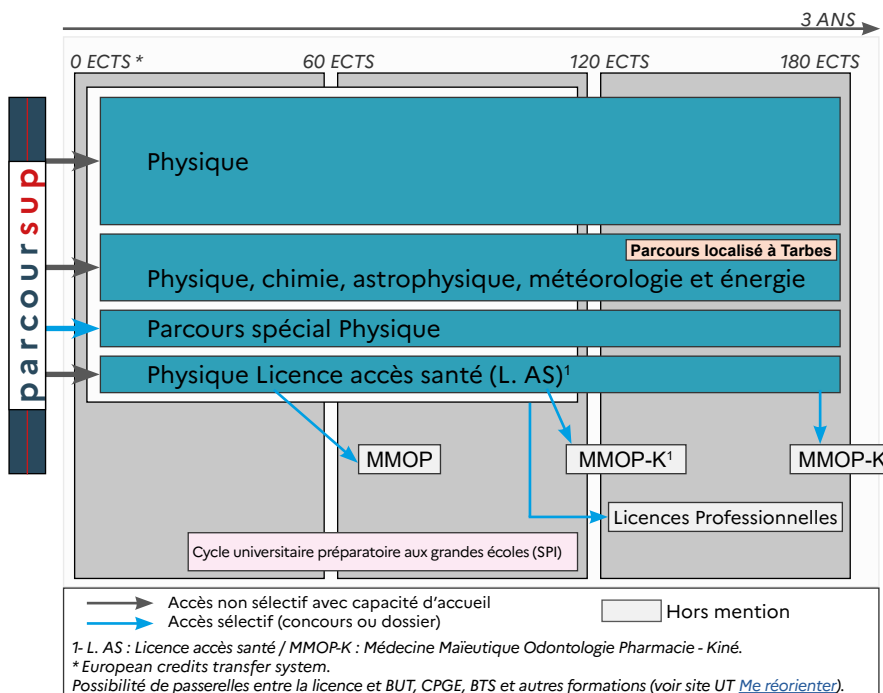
3 ANS

0 ECTS * 60 ECTS 120 ECTS 180 ECTS

parcoursup

Physique

Parcours localisé à Tarbes

Physique, chimie, astrophysique, météorologie et énergie

Parcours spécial Physique

Physique Licence accès santé (L. AS)$^1$

MMOP

MMOP-K$^1$

MMOP-K

Licences Professionnelles

Cycle universitaire préparatoire aux grandes écoles (SPI)

Accès non sélectif avec capacité d'accueil
Accès sélectif (concours ou dossier)

Hors mention

1- L. AS : Licence accès santé / MMOP-K : Médecine Maïeutique Odontologie Pharmacie - Kiné.
* European credits transfer system.
Possibilité de passerelles entre la licence et BUT, CPGE, BTS et autres formations (voir site UT Me réorienter).